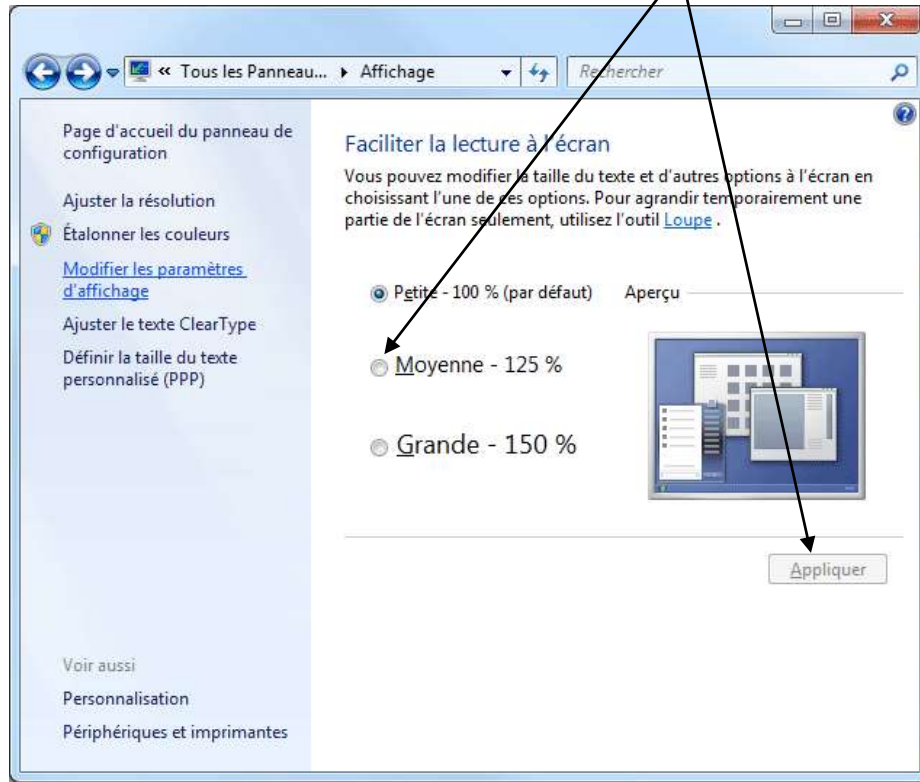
« Tous les Panneau... ▸ Affichage

Rechercher

Page d'accueil du panneau de configuration

Ajuster la résolution

Étalonner les couleurs

Modifier les paramètres d'affichage

Ajuster le texte ClearType

Définir la taille du texte personnalisé (PPP)

Voir aussi

Personnalisation

Périphériques et imprimantes

Faciliter la lecture à l'écran

Vous pouvez modifier la taille du texte et d'autres options à l'écran en choisissant l'une de ces options. Pour agrandir temporairement une partie de l'écran seulement, utilisez l'outil Loupe .

Petite - 100 % (par défaut)

Aperçu

Moyenne - 125 %

Grande - 150 %

Appliquer